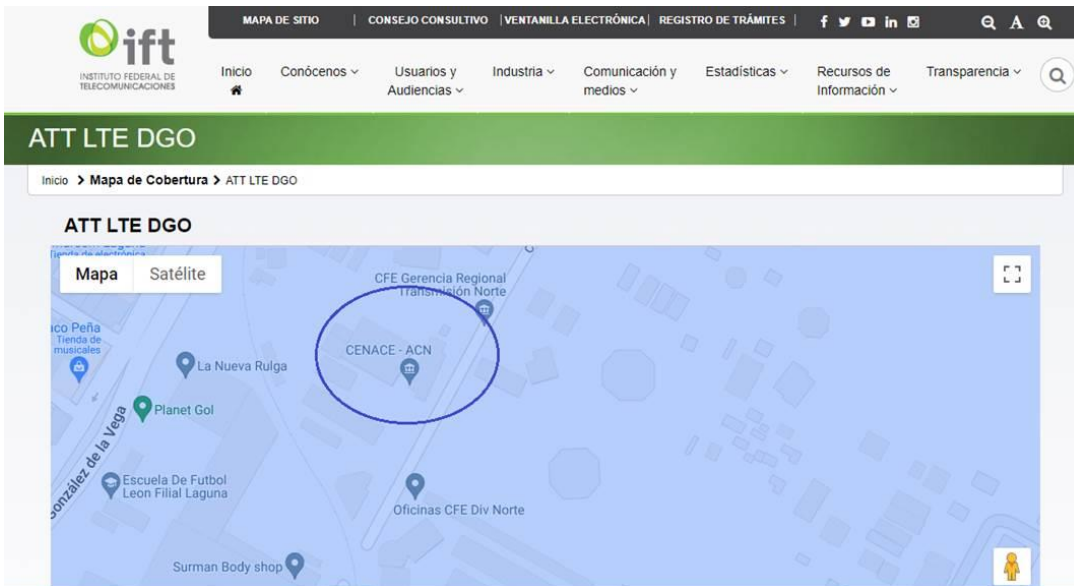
ift
INSTITUTO FEDERAL DE TELECOMUNICACIONES

MAPA DE SITIO | CONSEJO CONSULTIVO | VENTANILLA ELECTRÓNICA | REGISTRO DE TRÁMITES |

Inicio Conócenos Usuarios y Audiencias Industria Comunicación y medios Estadísticas Recursos de Información Transparencia

ATT LTE DGO

Inicio > Mapa de Cobertura > ATT LTE DGO

ATT LTE DGO

Mapa Satélite

CFE Gerencia Regional Transmisión Norte
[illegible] Peña
Tienda de musicales
La Nueva Rulga
CENACE - ACN
Planet Gol
González de la Vega
Escuela De Futbol Leon Filial Laguna
Oficinas CFE Div Norte
Surman Body shop